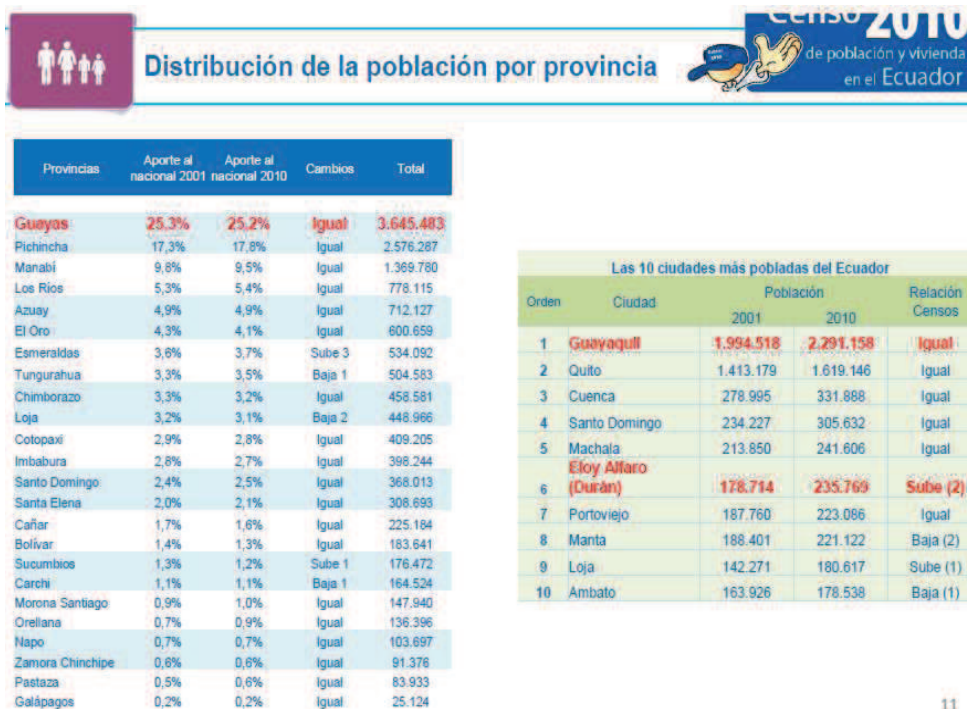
Distribución de la población por provincia

Censo 2010 de población y vivienda en el Ecuador

| Provincias | Aporte al nacional 2001 | Aporte al nacional 2010 | Cambios | Total |
|---|---|---|---|---|
| Guayas | 25.3% | 25.2% | Igual | 3.645.483 |
| Pichincha | 17,3% | 17,8% | Igual | 2.576.287 |
| Manabí | 9,8% | 9,5% | Igual | 1.369.780 |
| Los Ríos | 5,3% | 5,4% | Igual | 778.115 |
| Azuay | 4,9% | 4,9% | Igual | 712.127 |
| El Oro | 4,3% | 4,1% | Igual | 600.659 |
| Esmeraldas | 3,6% | 3,7% | Sube 3 | 534.092 |
| Tungurahua | 3,3% | 3,5% | Baja 1 | 504.583 |
| Chimborazo | 3,3% | 3,2% | Igual | 458.581 |
| Loja | 3,2% | 3,1% | Baja 2 | 448.966 |
| Cotopaxi | 2,9% | 2,8% | Igual | 409.205 |
| Imbabura | 2,8% | 2,7% | Igual | 398.244 |
| Santo Domingo | 2,4% | 2,5% | Igual | 368.013 |
| Santa Elena | 2,0% | 2,1% | Igual | 308.693 |
| Cañar | 1,7% | 1,6% | Igual | 225.184 |
| Bolívar | 1,4% | 1,3% | Igual | 183.641 |
| Sucumbios | 1,3% | 1,2% | Sube 1 | 176.472 |
| Carchi | 1,1% | 1,1% | Baja 1 | 164.524 |
| Morona Santiago | 0,9% | 1,0% | Igual | 147.940 |
| Orellana | 0,7% | 0,9% | Igual | 136.396 |
| Napo | 0,7% | 0,7% | Igual | 103.697 |
| Zamora Chinchipe | 0,6% | 0,6% | Igual | 91.376 |
| Pastaza | 0,5% | 0,6% | Igual | 83.933 |
| Galápagos | 0,2% | 0,2% | Igual | 25.124 |

Las 10 ciudades más pobladas del Ecuador

| Orden | Ciudad | Población 2001 | Población 2010 | Relación Censos |
|---|---|---|---|---|
| 1 | Guayaquil | 1.994.518 | 2.291.158 | Igual |
| 2 | Quito | 1.413.179 | 1.619.146 | Igual |
| 3 | Cuenca | 278.995 | 331.888 | Igual |
| 4 | Santo Domingo | 234.227 | 305.632 | Igual |
| 5 | Machala | 213.850 | 241.606 | Igual |
| 6 | Eloy Alfaro (Durán) | 178.714 | 235.769 | Sube (2) |
| 7 | Portoviejo | 187.760 | 223.086 | Igual |
| 8 | Manta | 188.401 | 221.122 | Baja (2) |
| 9 | Loja | 142.271 | 180.617 | Sube (1) |
| 10 | Ambato | 163.926 | 178.538 | Baja (1) |

11